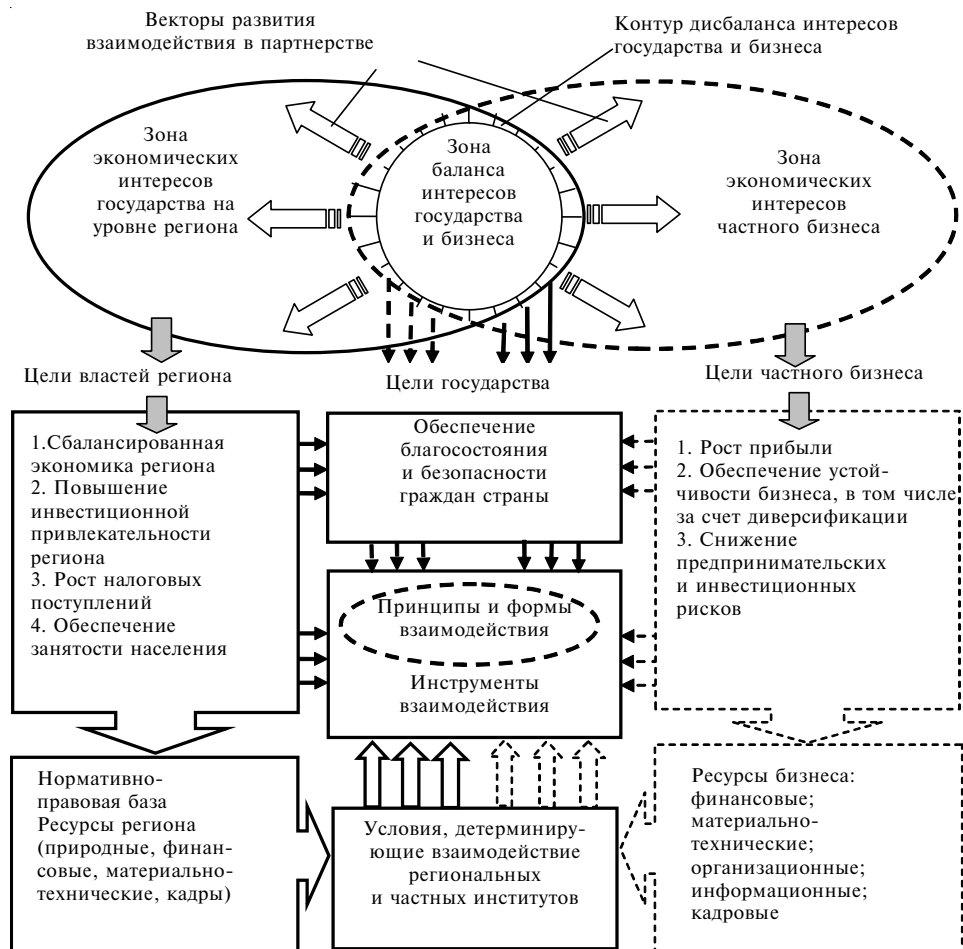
Векторы развития взаимодействия в партнерстве

Контур дисбаланса интересов государства и бизнеса

Зона экономических интересов государства на уровне региона

Зона баланса интересов государства и бизнеса

Зона экономических интересов частного бизнеса

Цели властей региона

Цели государства

Цели частного бизнеса

1.Сбалансированная экономика региона
2. Повышение инвестиционной привлекательности региона
3. Рост налоговых поступлений
4. Обеспечение занятости населения

Обеспечение благосостояния и безопасности граждан страны

1. Рост прибыли
2. Обеспечение устойчивости бизнеса, в том числе за счет диверсификации
3. Снижение предпринимательских и инвестиционных рисков

Принципы и формы взаимодействия

Инструменты взаимодействия

Нормативно-правовая база
Ресурсы региона (природные, финансовые, материально-технические, кадры)

Условия, детерминирующие взаимодействие региональных и частных институтов

Ресурсы бизнеса: финансовые; материально-технические; организационные; информационные; кадровые